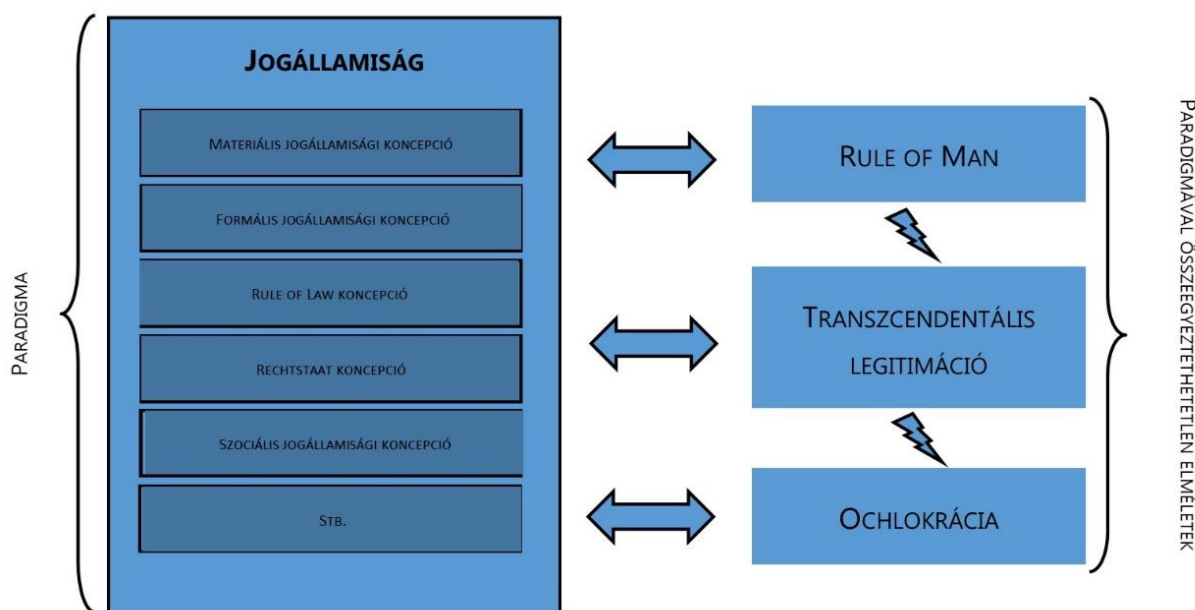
Paradigma

Jogállamiság

Materiális jogállamisági koncepció

Formális jogállamisági koncepció

Rule of Law koncepció

Rechtstaat koncepció

Szociális jogállamisági koncepció

Stb.

Rule of Man

Transzcendentális legitimáció

Ochlokrácia

Paradigmával összeegyeztethetetlen elméletek